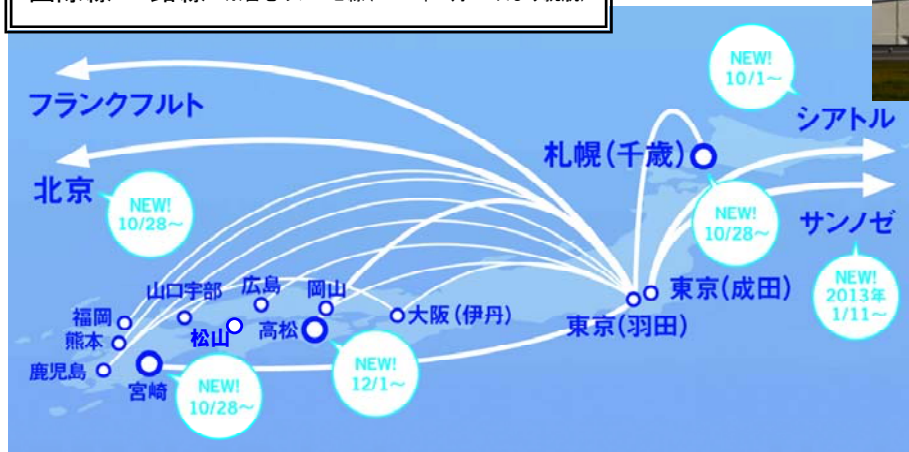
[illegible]

NEW! 10/1～

フランクフルト

シアトル

札幌(千歳)

北京

NEW! 10/28～

NEW! 10/28～

サンノゼ

東京(成田)

山口宇部

広島

岡山

福岡

大阪(伊丹)

東京(羽田)

NEW! 2013年 1/11～

熊本

松山

高松

鹿児島

宮崎

NEW! 12/1～

NEW! 10/28～